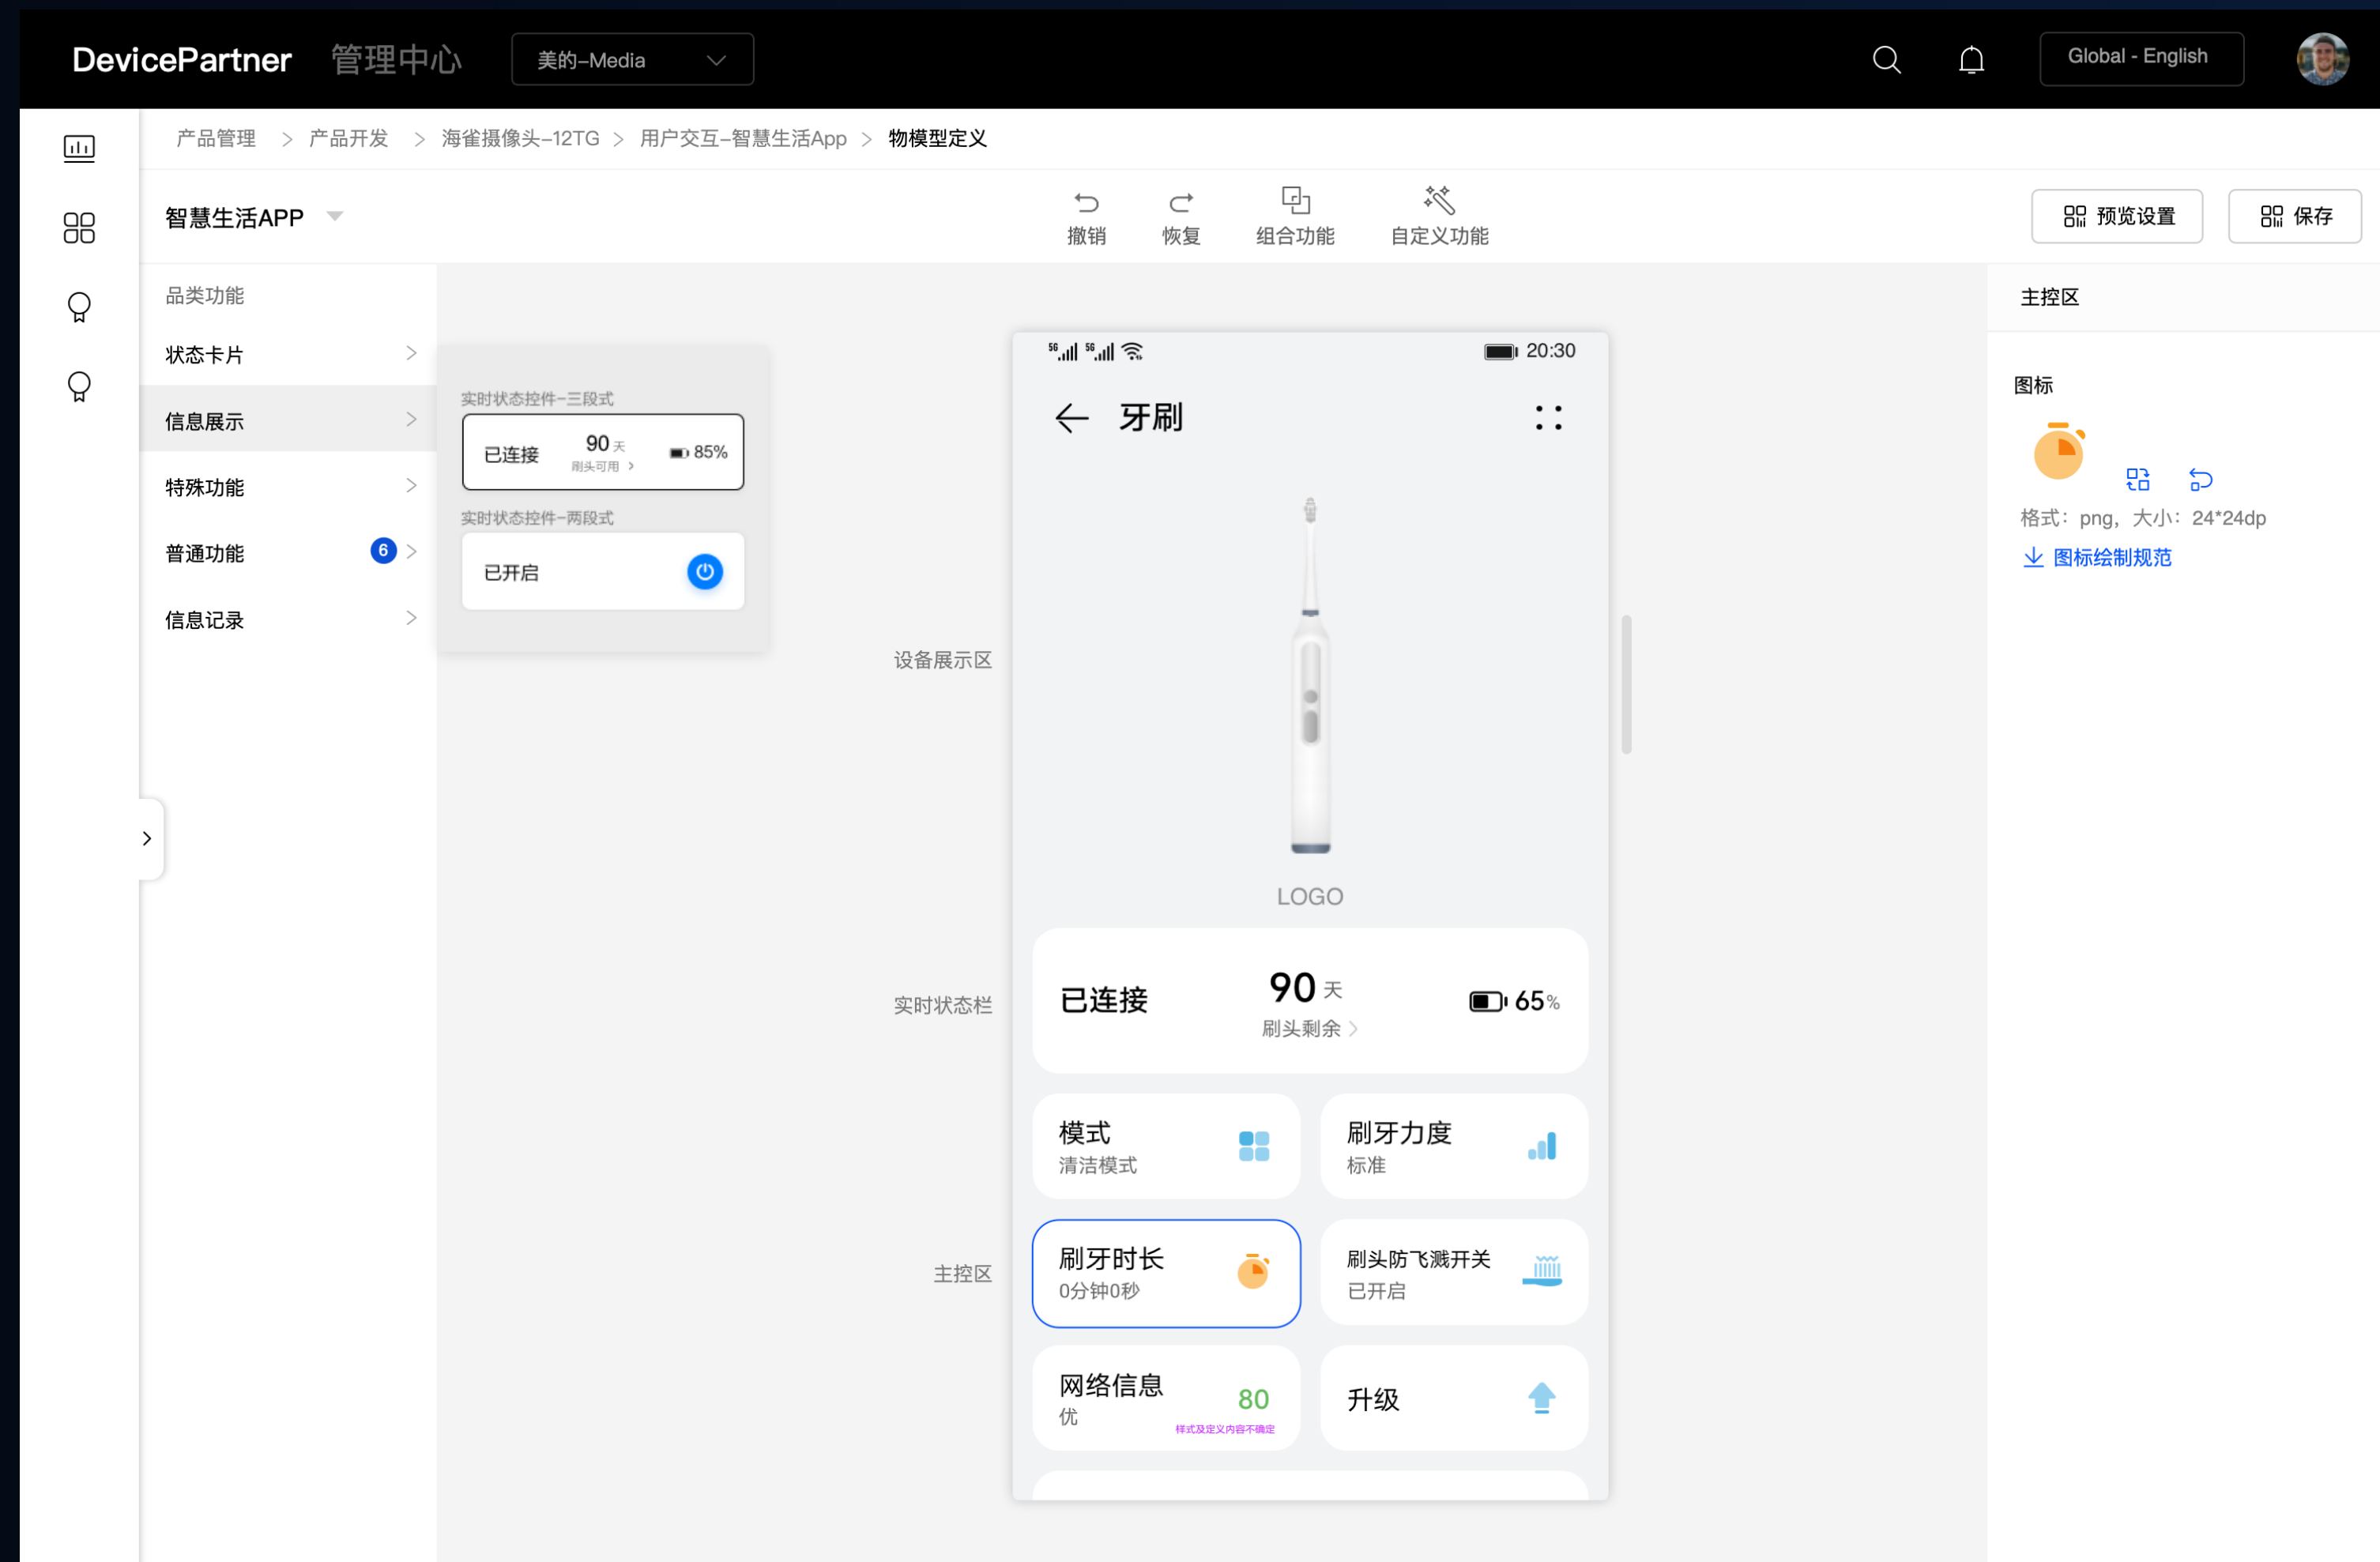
DevicePartner 管理中心 美的-Media

Global - English

产品管理 > 产品开发 > 海雀摄像头-12TG > 用户交互-智慧生活App > 物模型定义

智慧生活APP

撤销 恢复 组合功能 自定义功能

预览设置 保存

品类功能

状态卡片 >

信息展示 >

特殊功能 >

普通功能 6 >

信息记录 >

实时状态控件-三段式

已连接 90 天 刷头可用 > 85%

实时状态控件-两段式

已开启

设备展示区

实时状态栏

主控区

20:30

牙刷

LOGO

已连接 90 天 刷头剩余 > 65%

模式 清洁模式

刷牙力度 标准

刷牙时长 0分钟0秒

刷头防飞溅开关 已开启

网络信息 优 80 样式及定义内容不确定

升级

主控区

图标

格式：png，大小：24*24dp

图标绘制规范